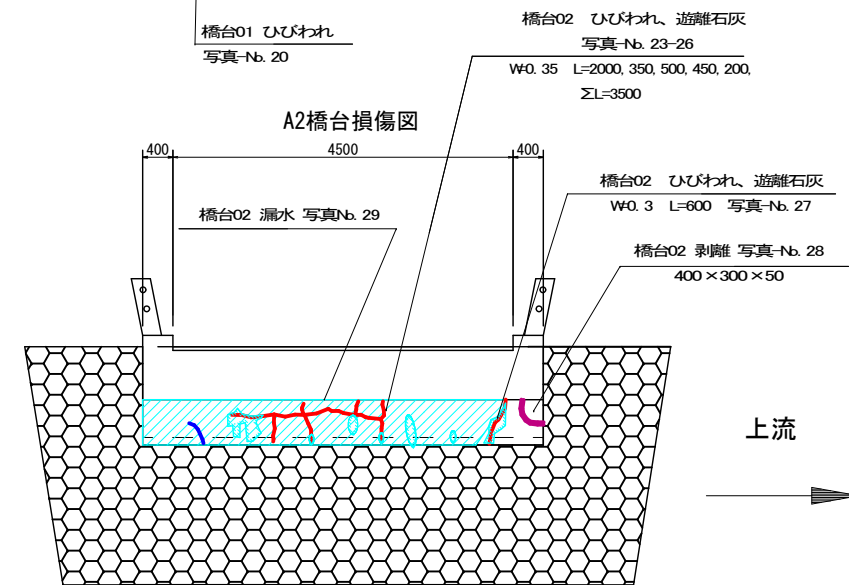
橋台01 ひびわれ
写真-No. 20

橋台02 ひびわれ、遊離石灰
写真-No. 23-26
W=0. 35 L=2000, 350, 500, 450, 200,
ΣL=3500

A2橋台損傷図

400
4500
400

橋台02 ひびわれ、遊離石灰
W=0. 3 L=600 写真-No. 27

橋台02 漏水 写真No. 29

橋台02 剥離 写真-No. 28
400×300×50

上流